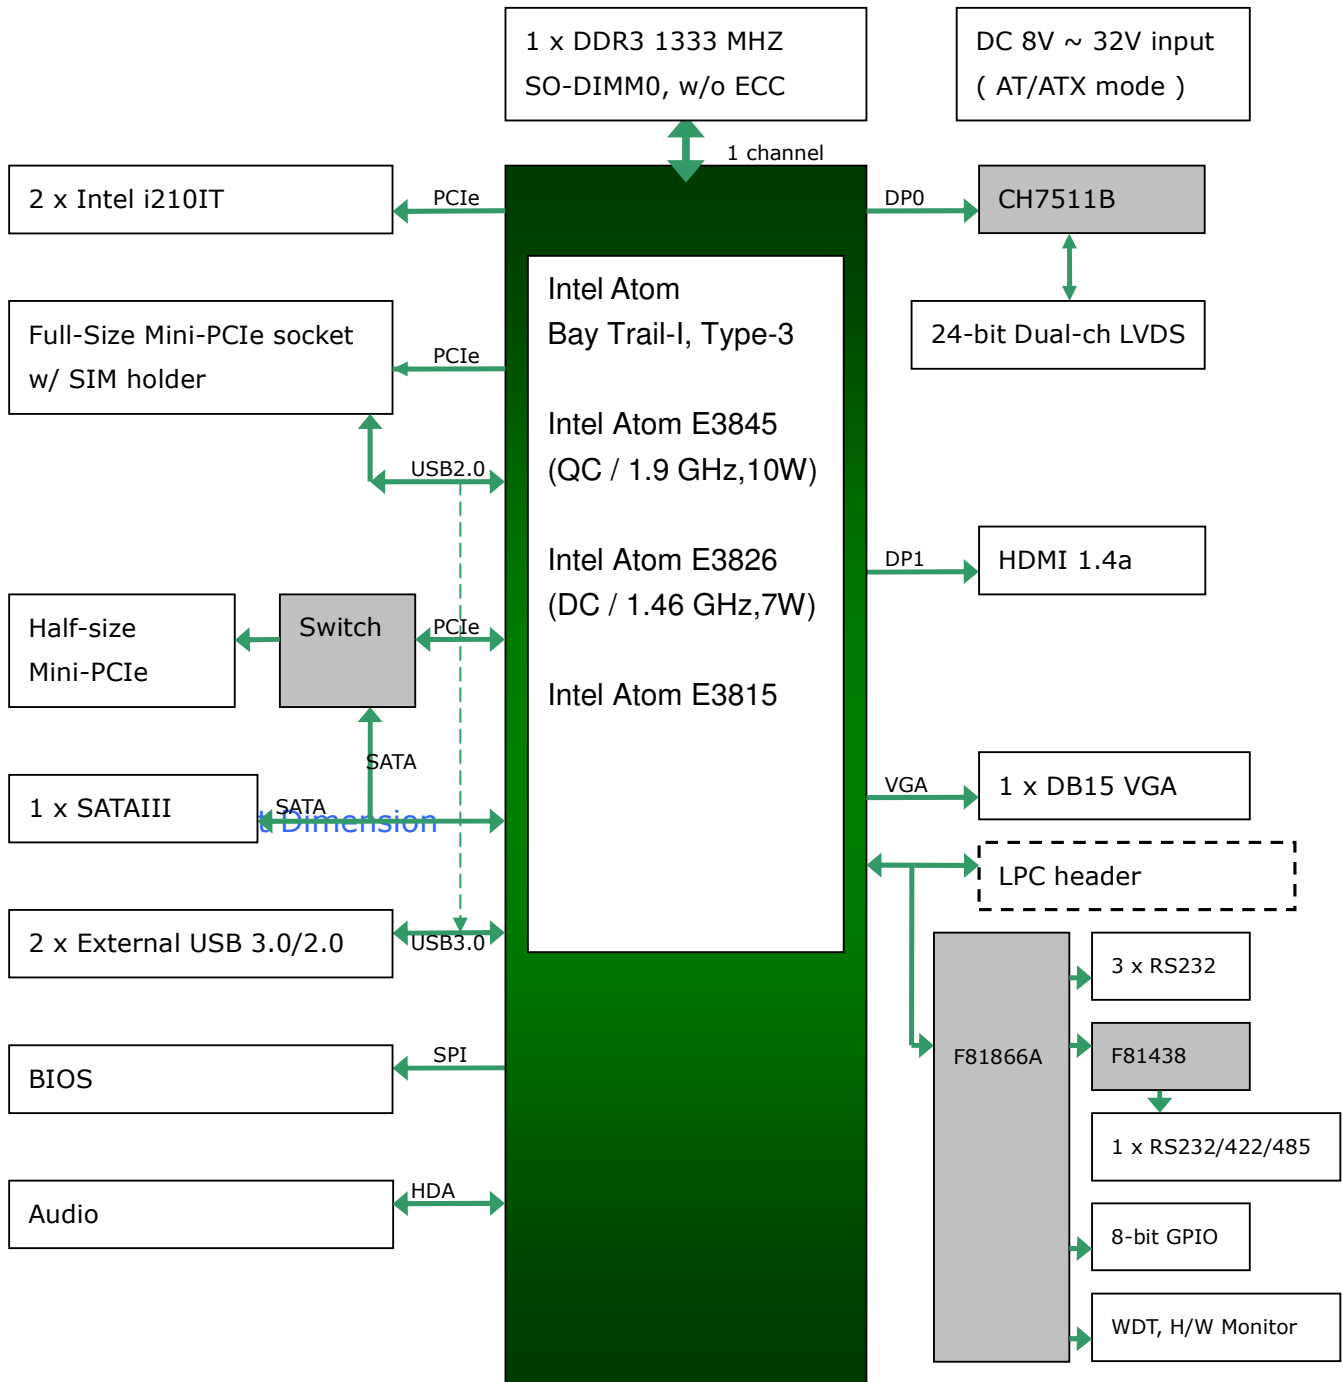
1 x DDR3 1333 MHZ
SO-DIMM0, w/o ECC

DC 8V ~ 32V input
( AT/ATX mode )

1 channel

2 x Intel i210IT

PCIe

DP0

CH7511B

24-bit Dual-ch LVDS

Full-Size Mini-PCIe socket
w/ SIM holder

PCIe

Intel Atom
Bay Trail-I, Type-3

Intel Atom E3845
(QC / 1.9 GHz,10W)

Intel Atom E3826
(DC / 1.46 GHz,7W)

Intel Atom E3815

USB2.0

DP1

HDMI 1.4a

Half-size
Mini-PCIe

Switch

PCIe

SATA

VGA

1 x DB15 VGA

1 x SATAIII

SATA

t Dimension

LPC header

2 x External USB 3.0/2.0

USB3.0

F81866A

3 x RS232

F81438

1 x RS232/422/485

BIOS

SPI

Audio

HDA

8-bit GPIO

WDT, H/W Monitor